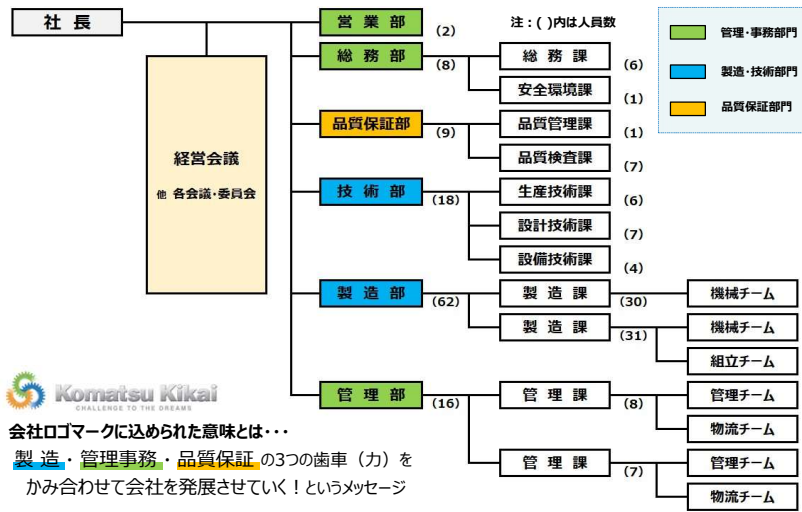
社 長

経営会議

他 各会議・委員会

営 業 部 (2)

注：( )内は人員数

総 務 部 (8)

総 務 課 (6)

安全環境課 (1)

品質保証部 (9)

品質管理課 (1)

品質検査課 (7)

技 術 部 (18)

生産技術課 (6)

設計技術課 (7)

設備技術課 (4)

製 造 部 (62)

製 造 課 (30) 機械チーム

製 造 課 (31) 機械チーム

組立チーム

管 理 部 (16)

管 理 課 (8) 管理チーム

物流チーム

管 理 課 (7) 管理チーム

物流チーム

管理・事務部門

製造・技術部門

品質保証部門

Komatsu Kikai

CHALLENGE TO THE DREAMS

会社ロゴマークに込められた意味とは・・・

製 造・管理事務・品質保証 の3つの歯車（力）をかみ合わせて会社を発展させていく！というメッセージ